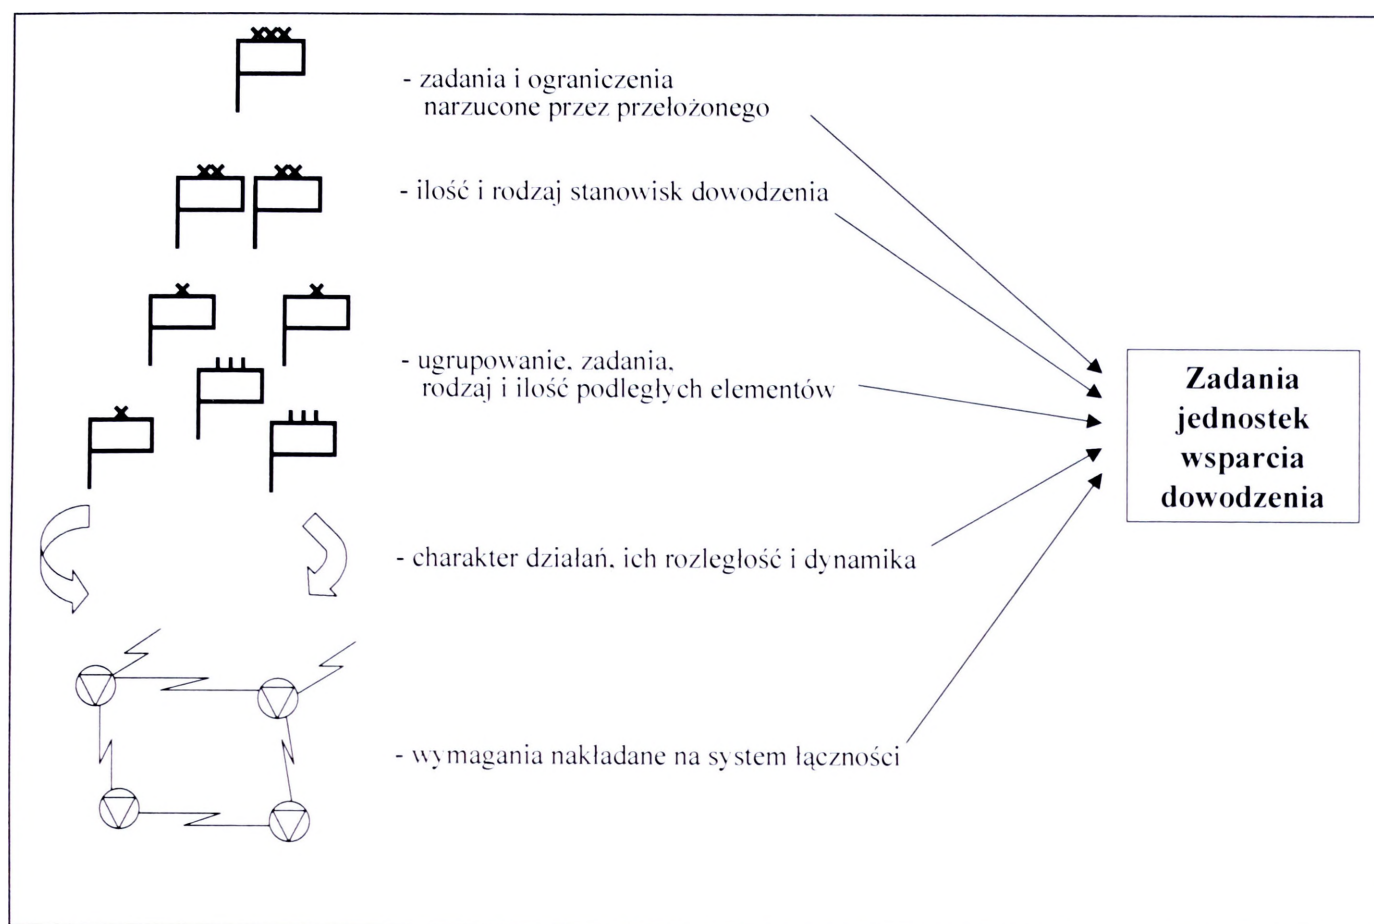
- zadania i ograniczenia narzucone przez przełożonego

- ilość i rodzaj stanowisk dowodzenia

- ugrupowanie, zadania, rodzaj i ilość podległych elementów

- charakter działań, ich rozległość i dynamika

- wymagania nakładane na system łączności

Zadania jednostek wsparcia dowodzenia